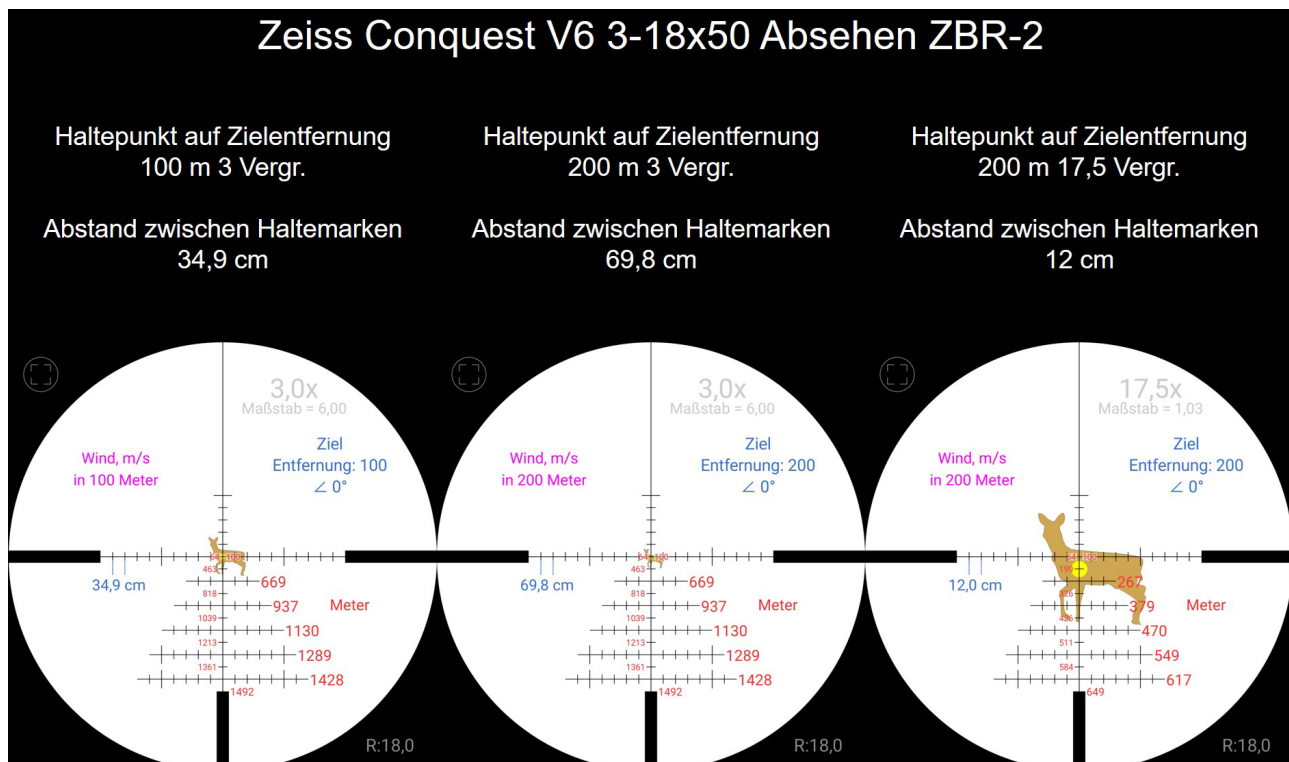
Zeiss Conquest V6 3-18x50 Absehen ZBR-2

Haltepunkt auf Zielentfernung
100 m 3 Vergr.

Abstand zwischen Haltemarken
34,9 cm

Haltepunkt auf Zielentfernung
200 m 3 Vergr.

Abstand zwischen Haltemarken
69,8 cm

Haltepunkt auf Zielentfernung
200 m 17,5 Vergr.

Abstand zwischen Haltemarken
12 cm

3,0x
Maßstab = 6,00
Wind, m/s
in 100 Meter
Ziel
Entfernung: 100
∠ 0°
34,9 cm
100
463
669
818
937
Meter
1039
1130
1213
1289
1361
1428
1492
R:18,0

3,0x
Maßstab = 6,00
Wind, m/s
in 200 Meter
Ziel
Entfernung: 200
∠ 0°
69,8 cm
100
463
669
818
937
Meter
1039
1130
1213
1289
1361
1428
1492
R:18,0

17,5x
Maßstab = 1,03
Wind, m/s
in 200 Meter
Ziel
Entfernung: 200
∠ 0°
12,0 cm
64
100
199
267
326
379
Meter
426
470
511
549
584
617
649
R:18,0